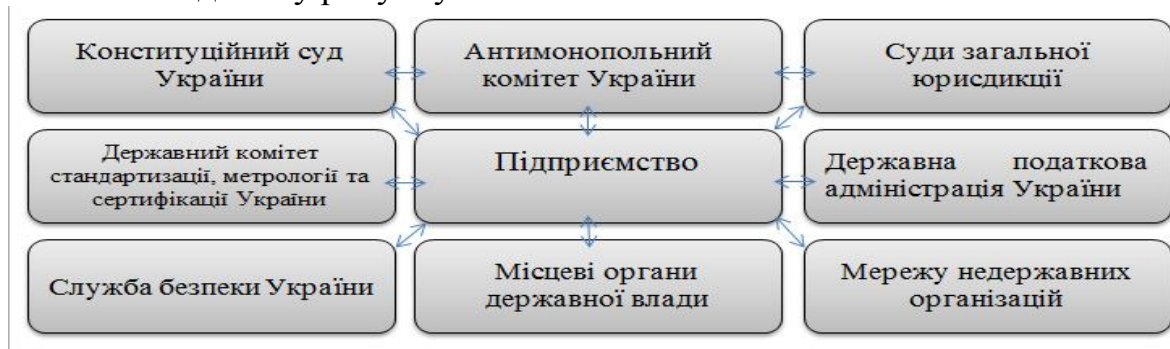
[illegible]

Конституційний суд України

Антимонопольний комітет України

Суди загальної юрисдикції

Державний комітет стандартизації, метрології та сертифікації України

Підприємство

Державна податкова адміністрація України

Служба безпеки України

Місцеві органи державної влади

Мережу недержавних організацій